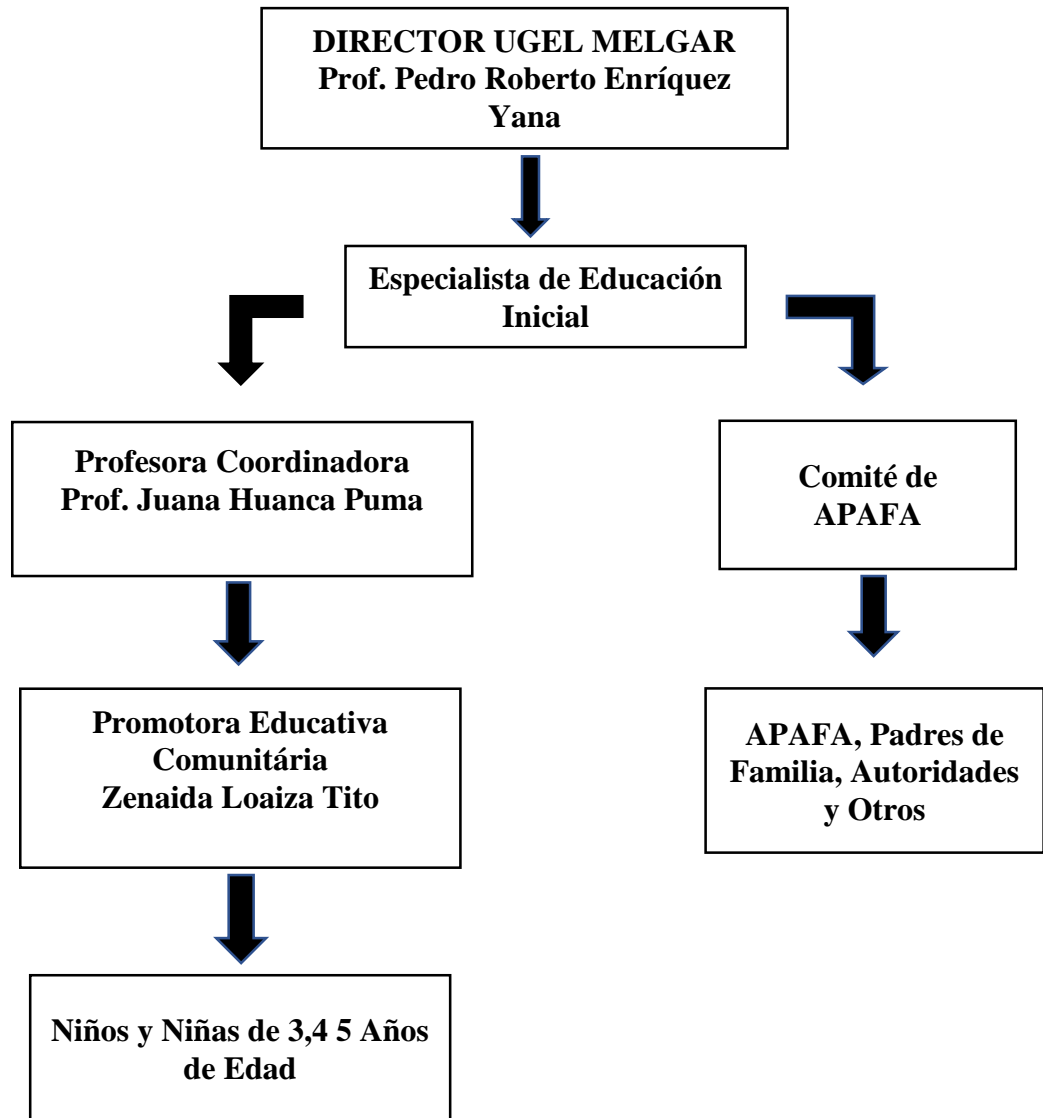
DIRECTOR UGEL MELGAR
Prof. Pedro Roberto Enríquez Yana

Especialista de Educación Inicial

Profesora Coordinadora
Prof. Juana Huanca Puma

Comité de APAFA

Promotora Educativa Comunitária
Zenaida Loaiza Tito

APAFA, Padres de Familia, Autoridades y Otros

Niños y Niñas de 3,4 5 Años de Edad